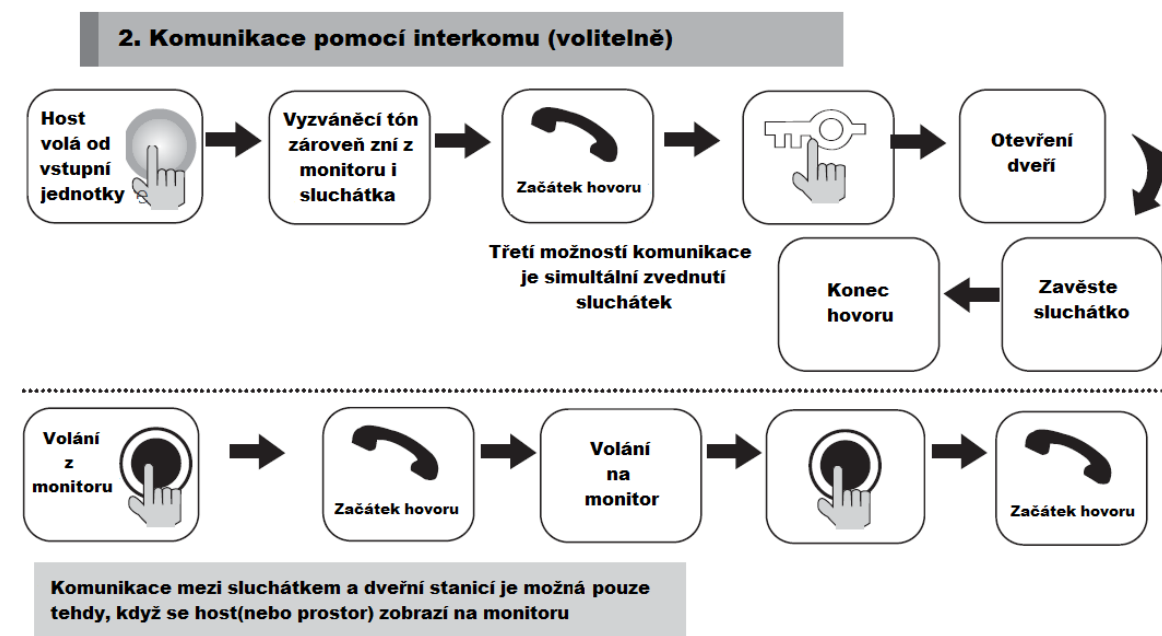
2. Komunikace pomocí interkomu (volitelně)

Host volá od vstupní jednotky

Vyzváněcí tón zároveň zní z monitoru i sluchátka

Začátek hovoru

Otevření dveří

Třetí možností komunikace je simultální zvednutí sluchátek

Konec hovoru

Zavěste sluchátko

Volání z monitoru

Začátek hovoru

Volání na monitor

Začátek hovoru

Komunikace mezi sluchátkem a dveřní stanicí je možná pouze tehdy, když se host(nebo prostor) zobrazí na monitoru